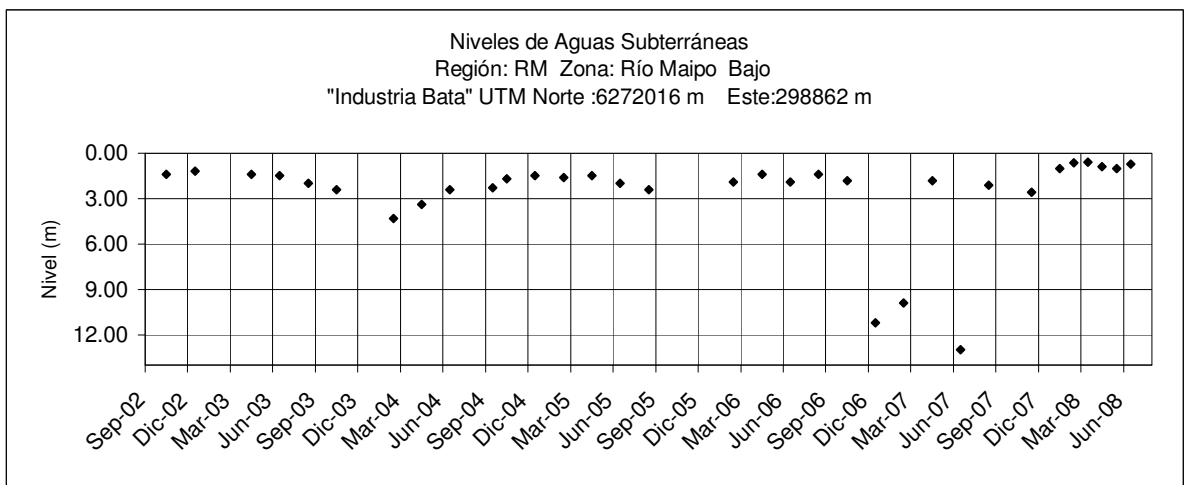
Niveles de Aguas Subterráneas
Región: RM Zona: Río Maipo Bajo
"Industria Bata" UTM Norte :6272016 m Este:298862 m

0.00
3.00
6.00
9.00
12.00

Nivel (m)

Sep-02
Dic-02
Mar-03
Jun-03
Sep-03
Dic-03
Mar-04
Jun-04
Sep-04
Dic-04
Mar-05
Jun-05
Sep-05
Dic-05
Mar-06
Jun-06
Sep-06
Dic-06
Mar-07
Jun-07
Sep-07
Dic-07
Mar-08
Jun-08